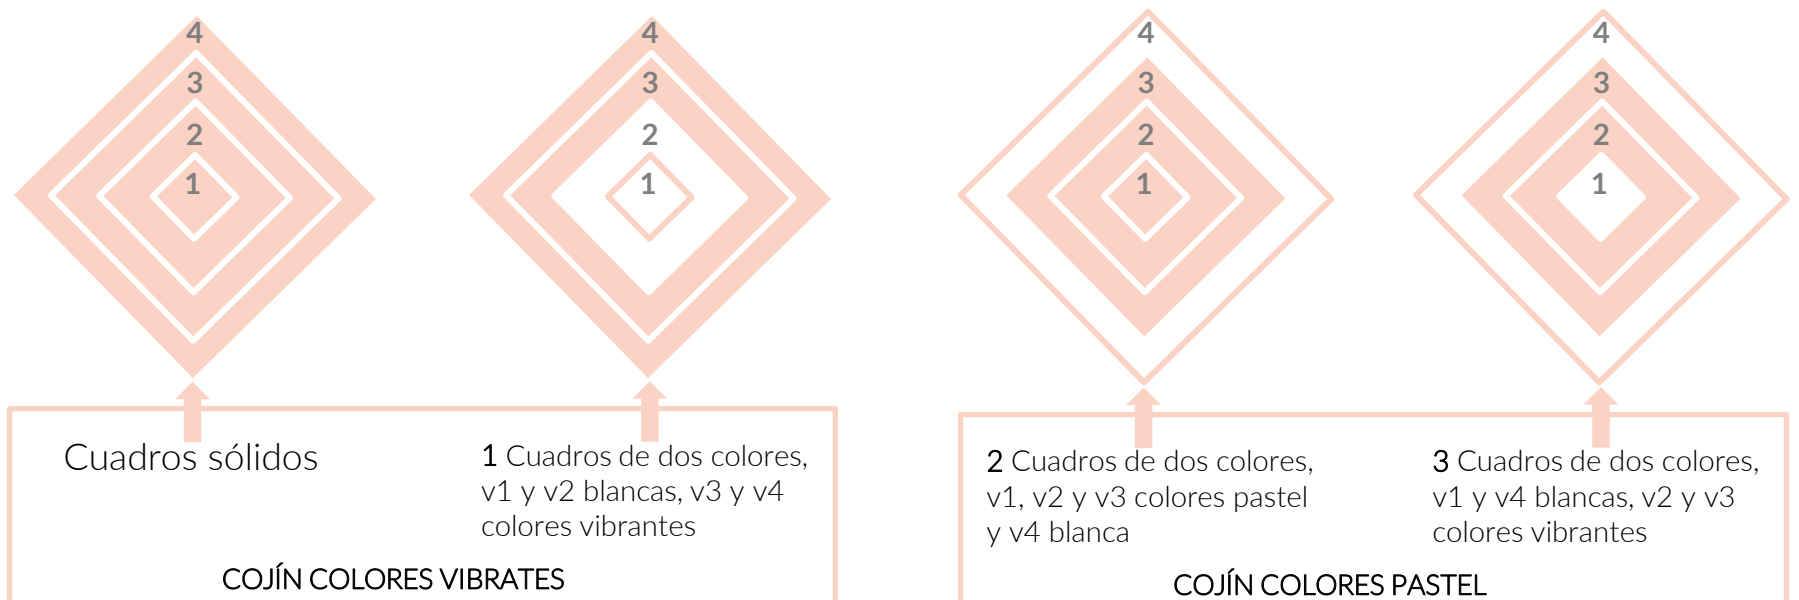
4
3
2
1

4
3
2
1

4
3
2
1

4
3
2
1

Cuadros sólidos

1 Cuadros de dos colores, v1 y v2 blancas, v3 y v4 colores vibrantes

COJÍN COLORES VIBRATES

2 Cuadros de dos colores, v1, v2 y v3 colores pastel y v4 blanca

3 Cuadros de dos colores, v1 y v4 blancas, v2 y v3 colores vibrantes

COJÍN COLORES PASTEL